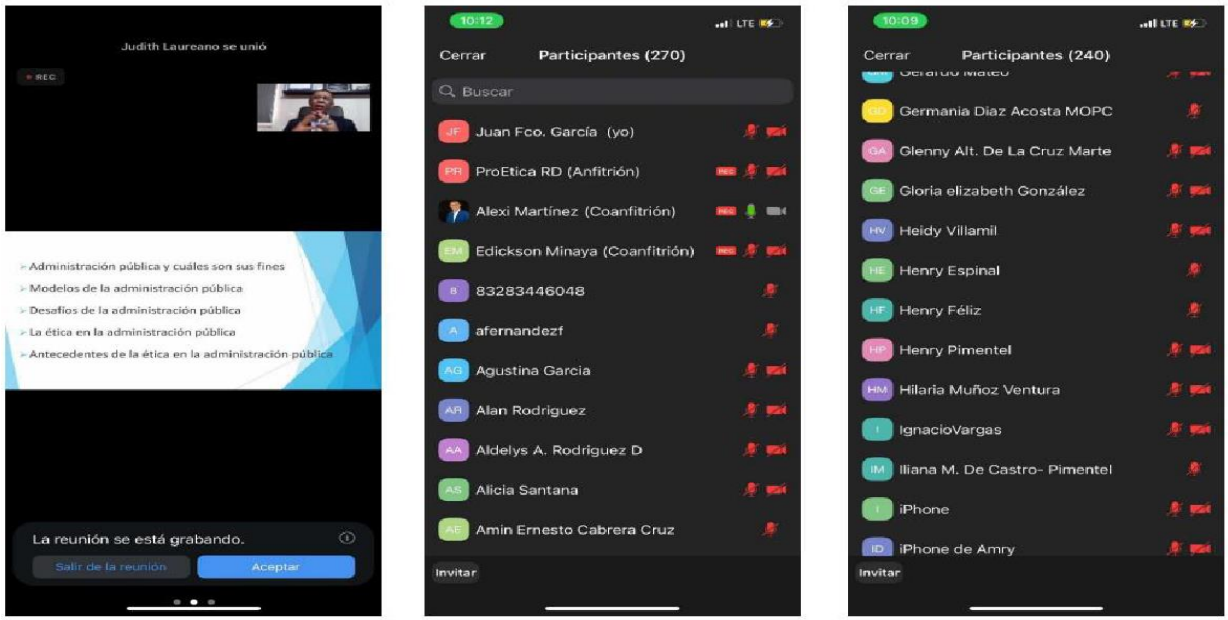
Judith Laureano se unió

REC

Administración pública y cuáles son sus fines
Modelos de la administración pública
Desafíos de la administración pública
La ética en la administración pública
Antecedentes de la ética en la administración pública

La reunión se está grabando.

Salir de la reunión

Aceptar

10:12

LTE

Cerrar

Participantes (270)

Buscar

JF Juan Fco. García (yo)

PR ProEtica RD (Anfitrión) REC

Alexi Martínez (Coanfitrión) REC

EM Edickson Minaya (Coanfitrión) REC

8 83283446048

A afernandezf

AG Agustina Garcia

AR Alan Rodriguez

AA Aldelys A. Rodriguez D

AS Alicia Santana

AE Amin Ernesto Cabrera Cruz

Invitar

10:09

LTE

Cerrar

Participantes (240)

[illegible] Gerardo Mateo

GD Germania Diaz Acosta MOPC

GA Glenny Alt. De La Cruz Marte

GE Gloria elizabeth González

HV Heidy Villamil

HE Henry Espinal

HF Henry Féliz

HP Henry Pimentel

HM Hilaria Muñoz Ventura

I IgnacioVargas

IM Iliana M. De Castro- Pimentel

I iPhone

ID iPhone de Amry

Invitar